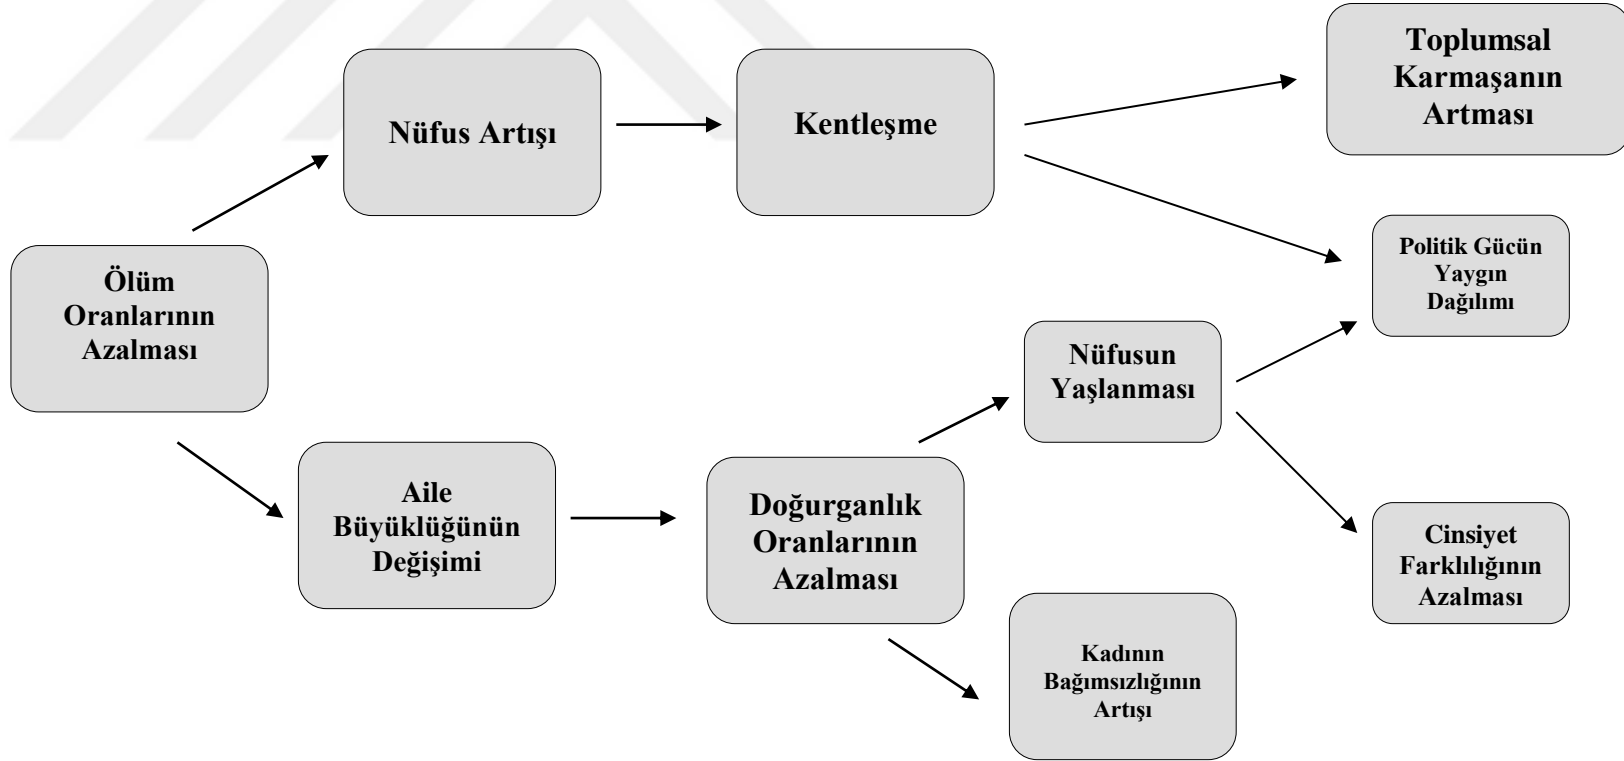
Ölüm Oranlarının Azalması

Nüfus Artışı

Kentleşme

Toplumsal Karmaşanın Artması

Politik Gücün Yaygın Dağılımı

Aile Büyüklüğünün Değişimi

Doğurganlık Oranlarının Azalması

Nüfusun Yaşlanması

Cinsiyet Farklılığının Azalması

Kadının Bağımsızlığının Artışı